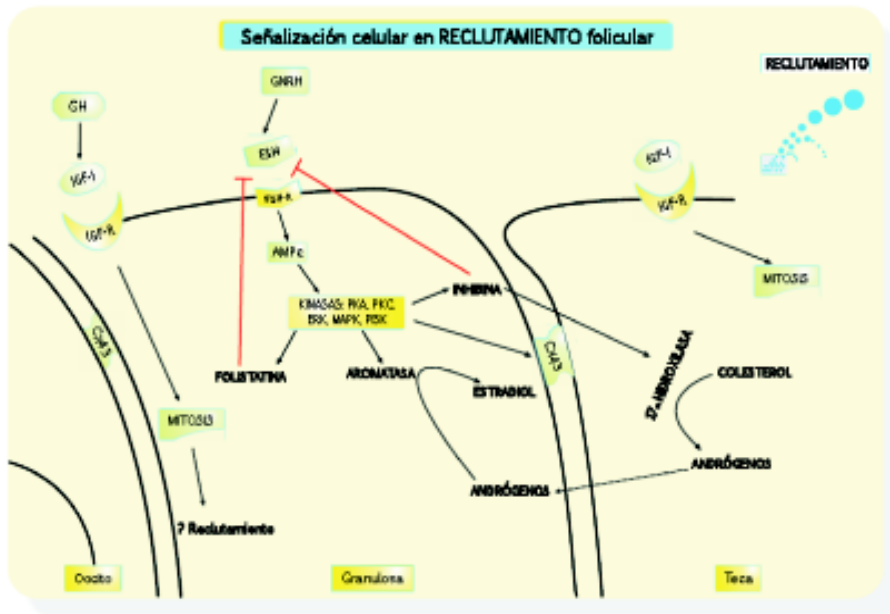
Señalización celular en RECLUTAMIENTO folicular

RECLUTAMIENTO

GH

IGF-I

IGF-R

GNRH

FSH

FSH-R

AMPc

KINASAS: PKA, PKC, ERK, MAPK, PI3K

INHIBINA

FOLISTATINA

AROMATASA

ESTRADIOL

ANDRÓGENOS

Cx43

Cx43

MITOSIS

? Reclutamiento

IGF-I

IGF-R

MITOSIS

17-HIDROXILASA

COLESTEROL

ANDRÓGENOS

Oocito

Granulosa

Teca